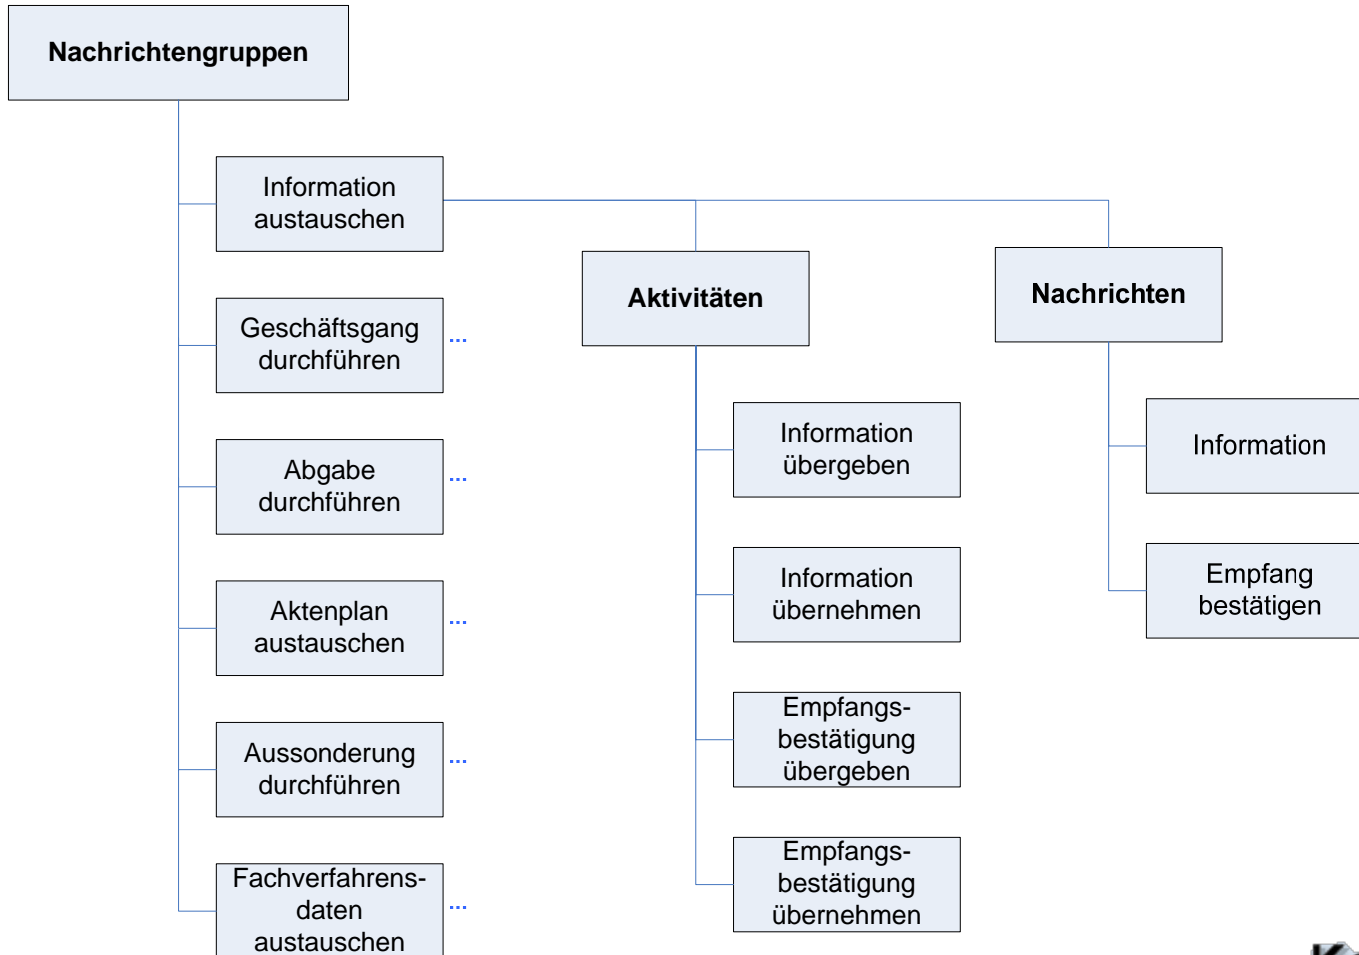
Nachrichtengruppen

Information austauschen

Geschäftsgang durchführen ...

Abgabe durchführen ...

Aktenplan austauschen ...

Aussonderung durchführen ...

Fachverfahrensdaten austauschen ...

Aktivitäten

Information übergeben

Information übernehmen

Empfangsbestätigung übergeben

Empfangsbestätigung übernehmen

Nachrichten

Information

Empfang bestätigen